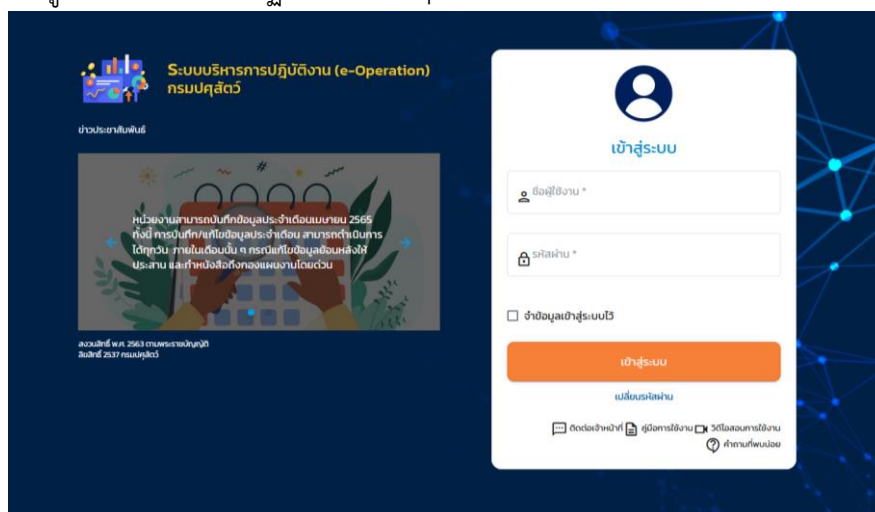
ระบบบริหารการปฏิบัติงาน (e-Operation)
กรมปศุสัตว์

ข่าวประชาสัมพันธ์

หน่วยงานสามารถบันทึกข้อมูลประจำเดือนเมษายน 2565 ทั้งนี้ การบันทึก/แก้ไขข้อมูลประจำเดือน สามารถดำเนินการได้ทุกวัน ภายในเดือนนั้น ๆ กรณีแก้ไขข้อมูลย้อนหลังให้ประสาน และทำหนังสือถึงกองแผนงานโดยด่วน

สงวนลิขสิทธิ์ พ.ศ. 2563 ตามพระราชบัญญัติ ลิขสิทธิ์ 2537 กรมปศุสัตว์

เข้าสู่ระบบ

ชื่อผู้ใช้งาน *

รหัสผ่าน *

จำข้อมูลเข้าสู่ระบบไว้

เข้าสู่ระบบ

เปลี่ยนรหัสผ่าน

ติดต่อเจ้าหน้าที่ คู่มือการใช้งาน วีดีโอสอนการใช้งาน
คำถามที่พบบ่อย